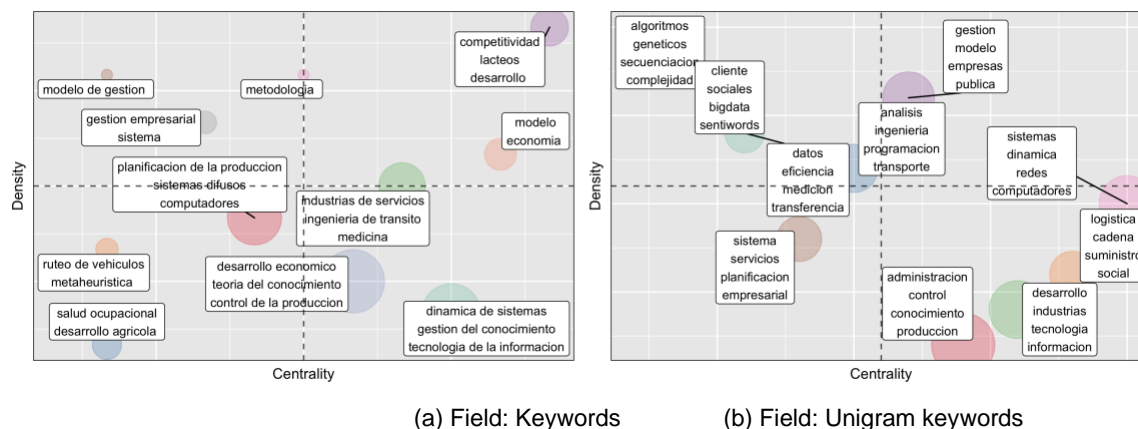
competitividad
lacteos
desarrollo

modelo de gestion

metodologia

gestion empresarial
sistema

modelo
economia

planificacion de la produccion
sistemas difusos
computadores

industrias de servicios
ingenieria de transito
medicina

ruteo de vehiculos
metaheuristica

desarrollo economico
teoria del conocimiento
control de la produccion

salud ocupacional
desarrollo agricola

dinamica de sistemas
gestion del conocimiento
tecnologia de la informacion

Density

Centrality

algoritmos
geneticos
secuenciacion
complejidad

cliente
sociales
bigdata
sentiwords

gestion
modelo
empresas
publica

analisis
ingenieria
programacion
transporte

datos
eficiencia
medicion
transferencia

sistemas
dinamica
redes
computadores

logistica
cadena
suministro
social

sistema
servicios
planificacion
empresarial

administracion
control
conocimiento
produccion

desarrollo
industrias
tecnologia
informacion

Density

Centrality

(a) Field: Keywords

(b) Field: Unigram keywords